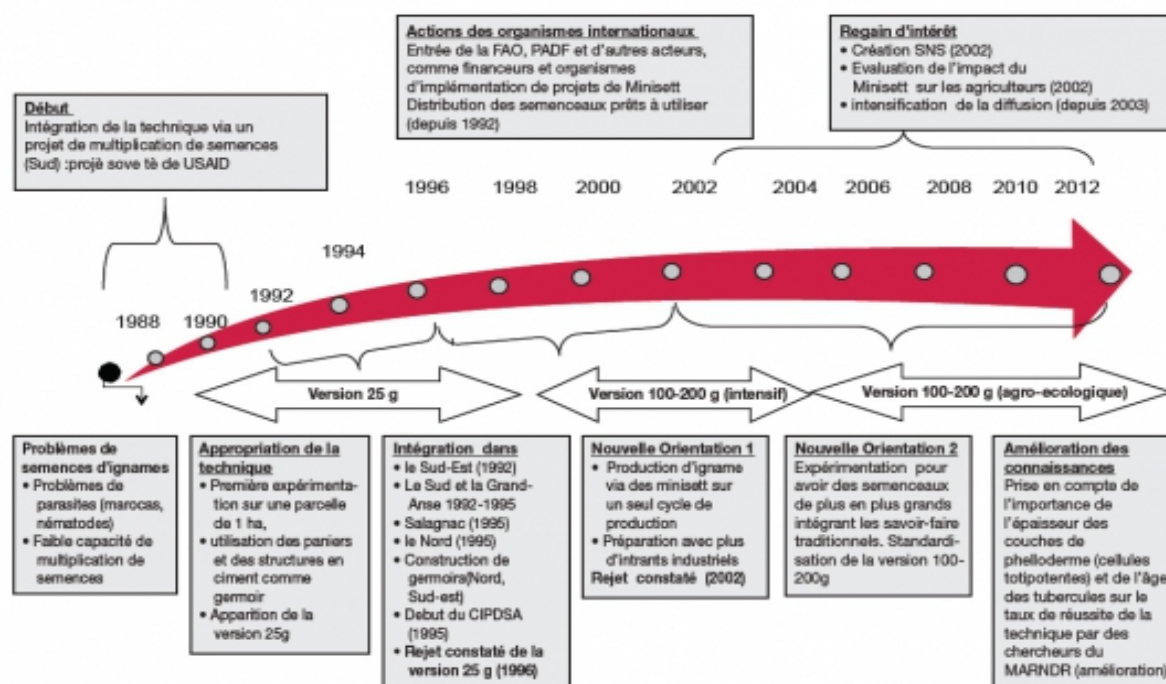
Actions des organismes internationaux
Entrée de la FAO, PADF et d'autres acteurs, comme financeurs et organismes d'implémentation de projets de Minisett
Distribution des semenceaux prêts à utiliser (depuis 1992)

Regain d'intérêt
• Création SNS (2002)
• Evaluation de l'impact du Minisett sur les agriculteurs (2002)
• intensification de la diffusion (depuis 2003)

Début
Intégration de la technique via un projet de multiplication de semences (Sud) :projè sove tè de USAID

1988 1990 1992 1994 1996 1998 2000 2002 2004 2006 2008 2010 2012

Version 25 g
Version 100-200 g (intensif)
Version 100-200 g (agro-ecologique)

Problèmes de semences d'ignames
• Problèmes de parasites (marocas, nématodes)
• Faible capacité de multiplication de semences

Appropriation de la technique
• Première expérimentation sur une parcelle de 1 ha,
• utilisation des paniers et des structures en ciment comme germoir
• Apparition de la version 25g

Intégration dans
• le Sud-Est (1992)
• Le Sud et la Grand-Anse 1992-1995
• Salagnac (1995)
• le Nord (1995)
• Construction de germoirs(Nord, Sud-est)
• Debut du CIPDSA (1995)
• Rejet constaté de la version 25 g (1996)

Nouvelle Orientation 1
• Production d'igname via des minisett sur un seul cycle de production
• Préparation avec plus d'intrants industriels
Rejet constaté (2002)

Nouvelle Orientation 2
Expérimentation pour avoir des semenceaux de plus en plus grands intégrant les savoir-faire traditionnels. Standardisation de la version 100-200g

Amélioration des connaissances
Prise en compte de l'importance de l'épaisseur des couches de phelloderme (cellules totipotentes) et de l'âge des tubercules sur le taux de réussite de la technique par des chercheurs du MARNDR (amélioration)